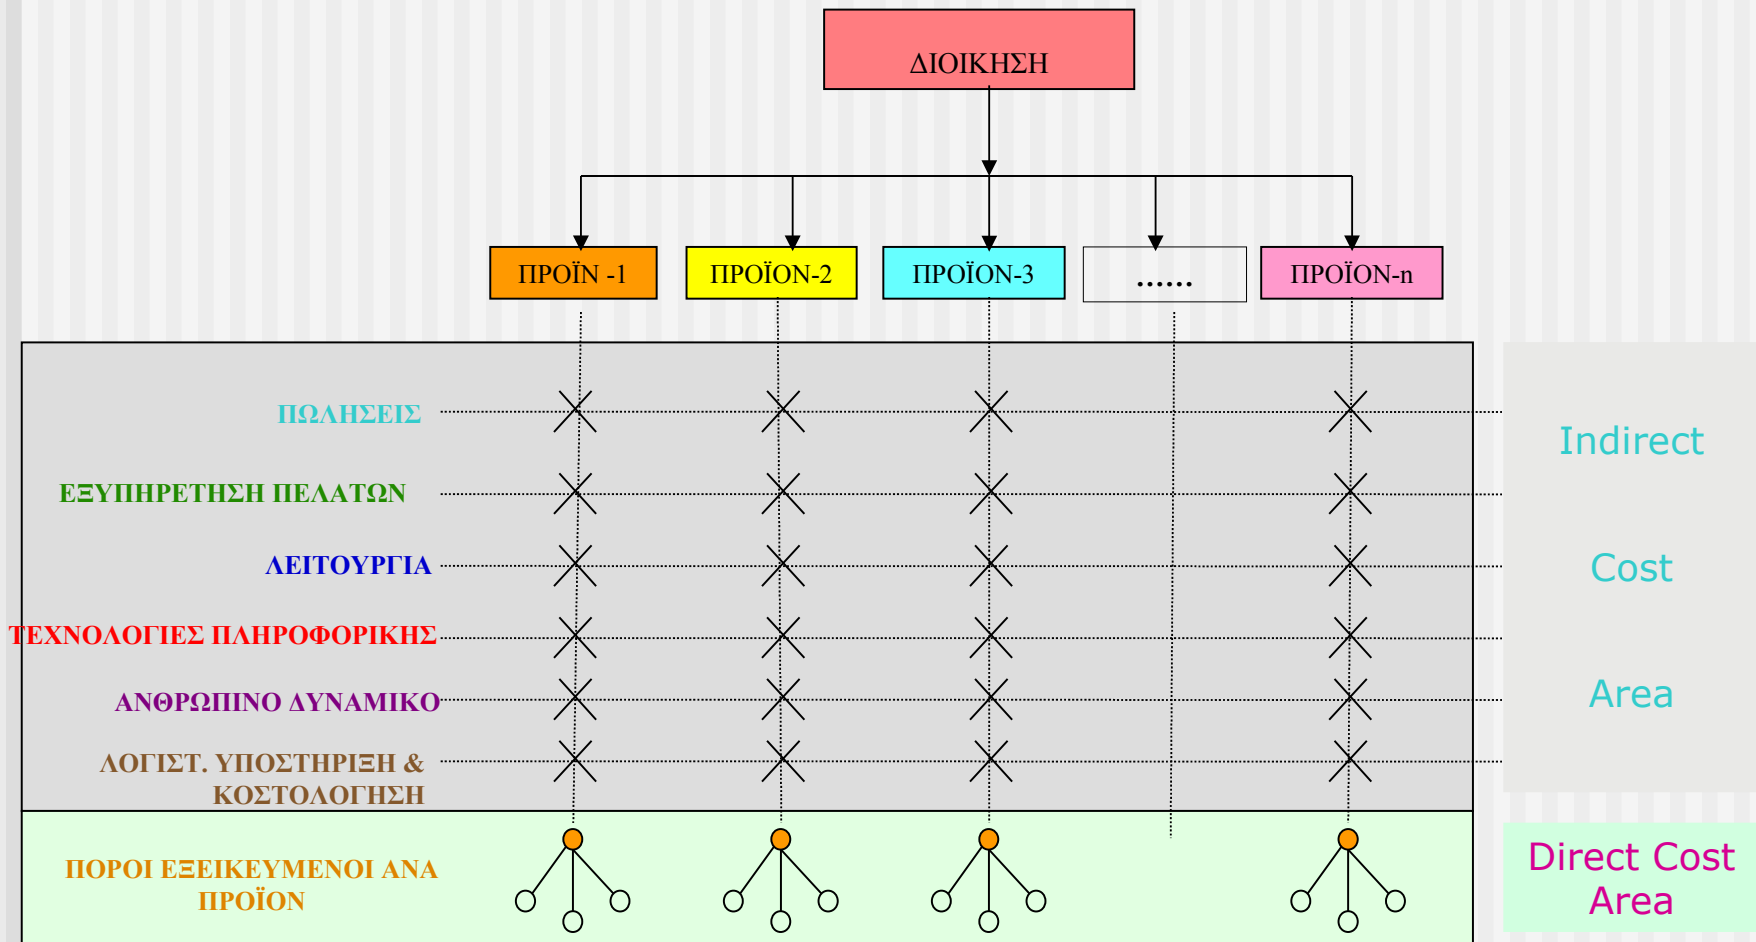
ΔΙΟΙΚΗΣΗ

ΠΡΟΪΝ -1

ΠΡΟΪΟΝ-2

ΠΡΟΪΟΝ-3

......

ΠΡΟΪΟΝ-n

ΠΩΛΗΣΕΙΣ

ΕΞΥΠΗΡΕΤΗΣΗ ΠΕΛΑΤΩΝ

ΛΕΙΤΟΥΡΓΙΑ

ΤΕΧΝΟΛΟΓΙΕΣ ΠΛΗΡΟΦΟΡΙΚΗΣ

ΑΝΘΡΩΠΙΝΟ ΔΥΝΑΜΙΚΟ

ΛΟΓΙΣΤ. ΥΠΟΣΤΗΡΙΞΗ & ΚΟΣΤΟΛΟΓΗΣΗ

ΠΟΡΟΙ ΕΞΕΙΚΕΥΜΕΝΟΙ ΑΝΑ ΠΡΟΪΟΝ

Indirect

Cost

Area

Direct Cost Area